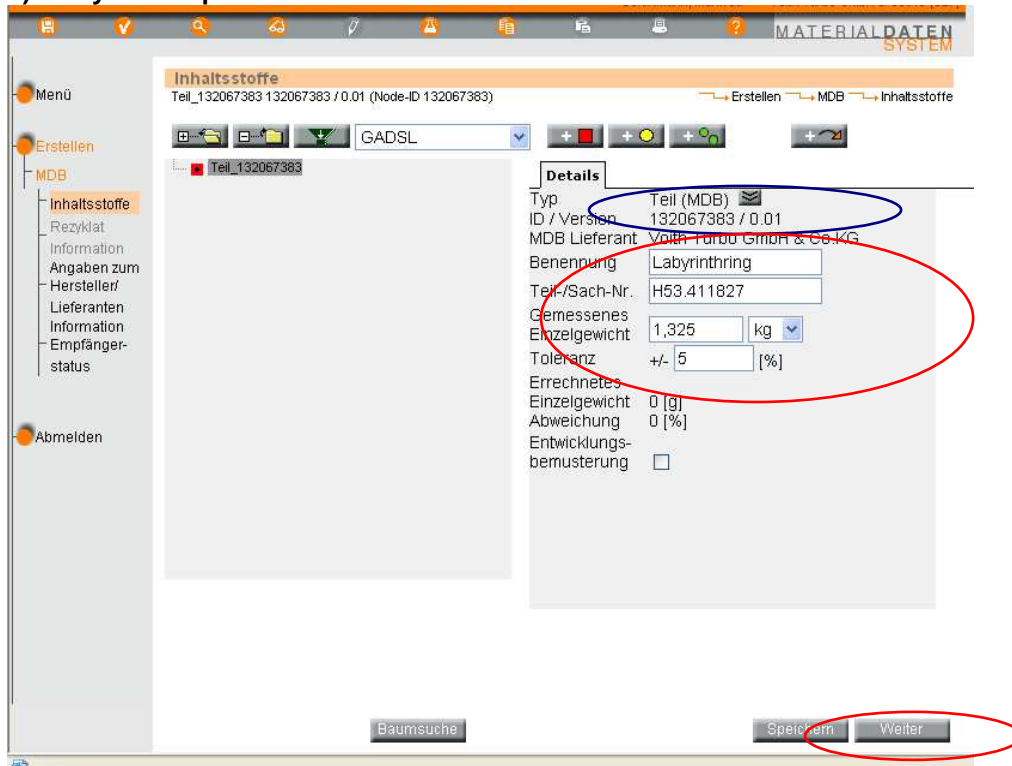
MATERIALDATEN SYSTEM

Menü

Erstellen

MDB

Inhaltsstoffe

Rezyklat Information

Angaben zum Hersteller/ Lieferanten Information

Empfänger-status

Abmelden

Inhaltsstoffe

Teil_132067383 132067383 / 0.01 (Node-ID 132067383)

Erstellen MDB Inhaltsstoffe

GADSL

Teil_132067383

Details

Typ Teil (MDB)

ID / Version 132067383 / 0.01

MDB Lieferant Voith Turbo GmbH & Co.KG

Benennung Labyrinthring

Teil-/Sach-Nr. H53.411827

Gemessenes Einzelgewicht 1,325 kg

Toleranz +/- 5 [%]

Errechnetes Einzelgewicht 0 [g]

Abweichung 0 [%]

Entwicklungs-bemusterung

Baumsuche

Speichern

Weiter